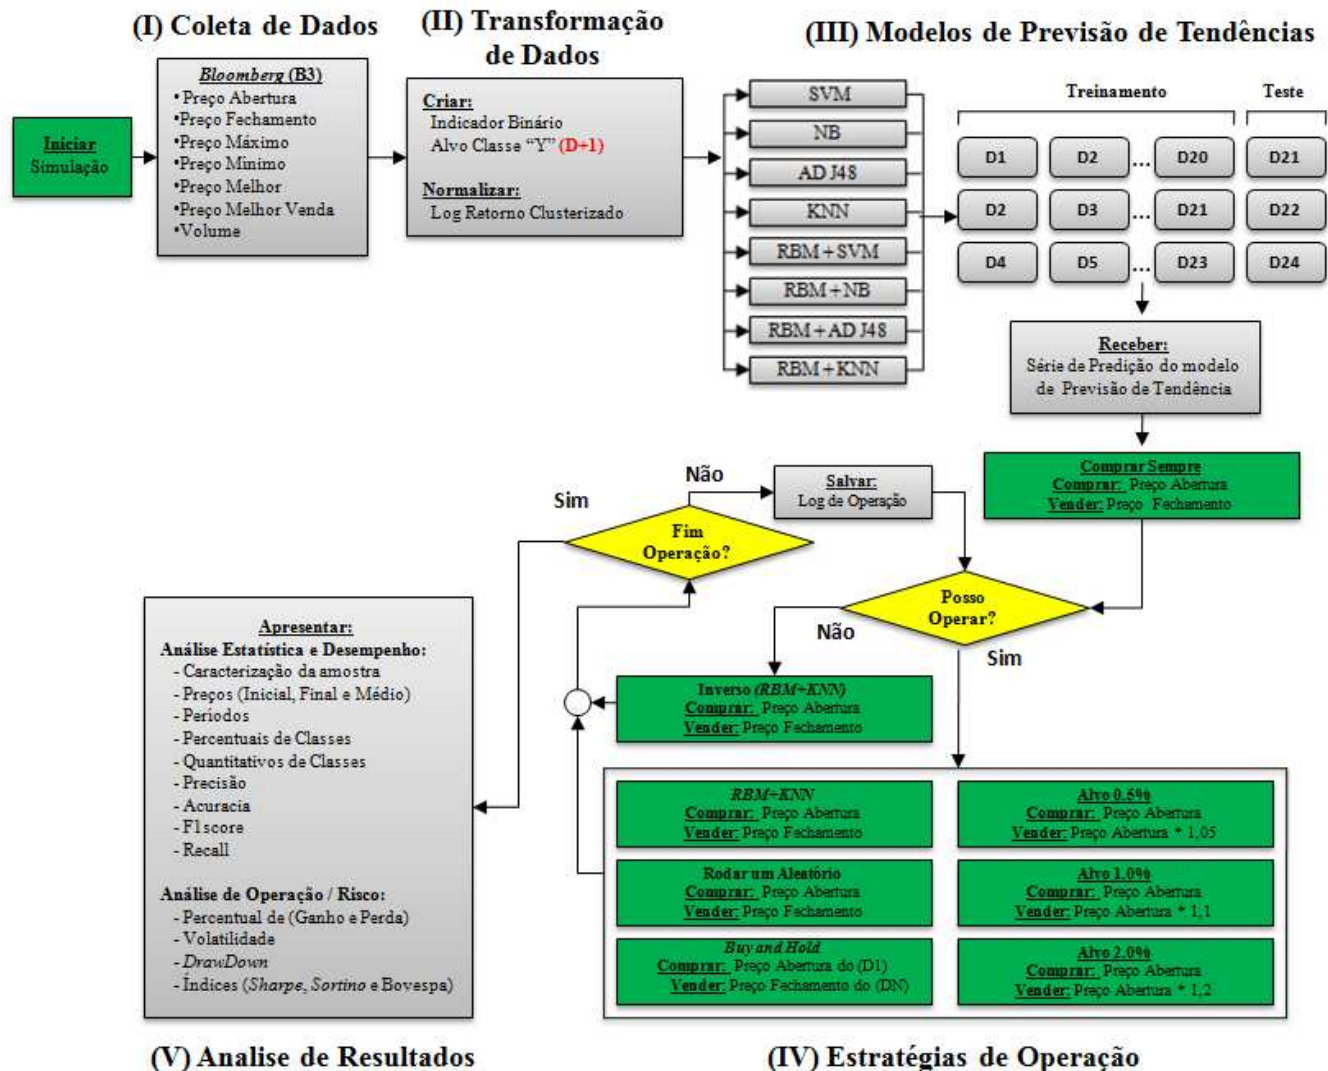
(I) Coleta de Dados

(II) Transformação de Dados

(III) Modelos de Previsão de Tendências

Iniciar
Simulação

Bloomberg (B3)
•Preço Abertura
•Preço Fechamento
•Preço Máximo
•Preço Mínimo
•Preço Melhor
•Preço Melhor Venda
•Volume

Criar:
Indicador Binário
Alvo Classe "Y" (D+1)

Normalizar:
Log Retorno Clusterizado

SVM
NB
AD J48
KNN
RBM + SVM
RBM + NB
RBM + AD J48
RBM + KNN

Treinamento

Teste

| D1 | D2 | ... | D20 | D21 |
|---|---|---|---|---|
| D2 | D3 | ... | D21 | D22 |
| D4 | D5 | ... | D23 | D24 |

Receber:
Série de Predição do modelo de Previsão de Tendência

Comprar Sempre
Comprar: Preço Abertura
Vender: Preço Fechamento

Não

Salvar:
Log de Operação

Sim

Fim Operação?

Posso Operar?

Não

Sim

Apresentar:
Análise Estatística e Desempenho:
- Caracterização da amostra
- Preços (Inicial, Final e Médio)
- Períodos
- Percentuais de Classes
- Quantitativos de Classes
- Precisão
- Acurácia
- F1score
- Recall

Análise de Operação / Risco:
- Percentual de (Ganho e Perda)
- Volatilidade
- DrawDown
- Índices (Sharpe, Sortino e Bovespa)

Inverso (RBM+KNN)
Comprar: Preço Abertura
Vender: Preço Fechamento

RBM+KNN
Comprar: Preço Abertura
Vender: Preço Fechamento

Alvo 0,5%
Comprar: Preço Abertura
Vender: Preço Abertura * 1,05

Rodar um Aleatório
Comprar: Preço Abertura
Vender: Preço Fechamento

Alvo 1,0%
Comprar: Preço Abertura
Vender: Preço Abertura * 1,1

Buy and Hold
Comprar: Preço Abertura do (D1)
Vender: Preço Fechamento do (DN)

Alvo 2,0%
Comprar: Preço Abertura
Vender: Preço Abertura * 1,2

(V) Analise de Resultados

(IV) Estratégias de Operação